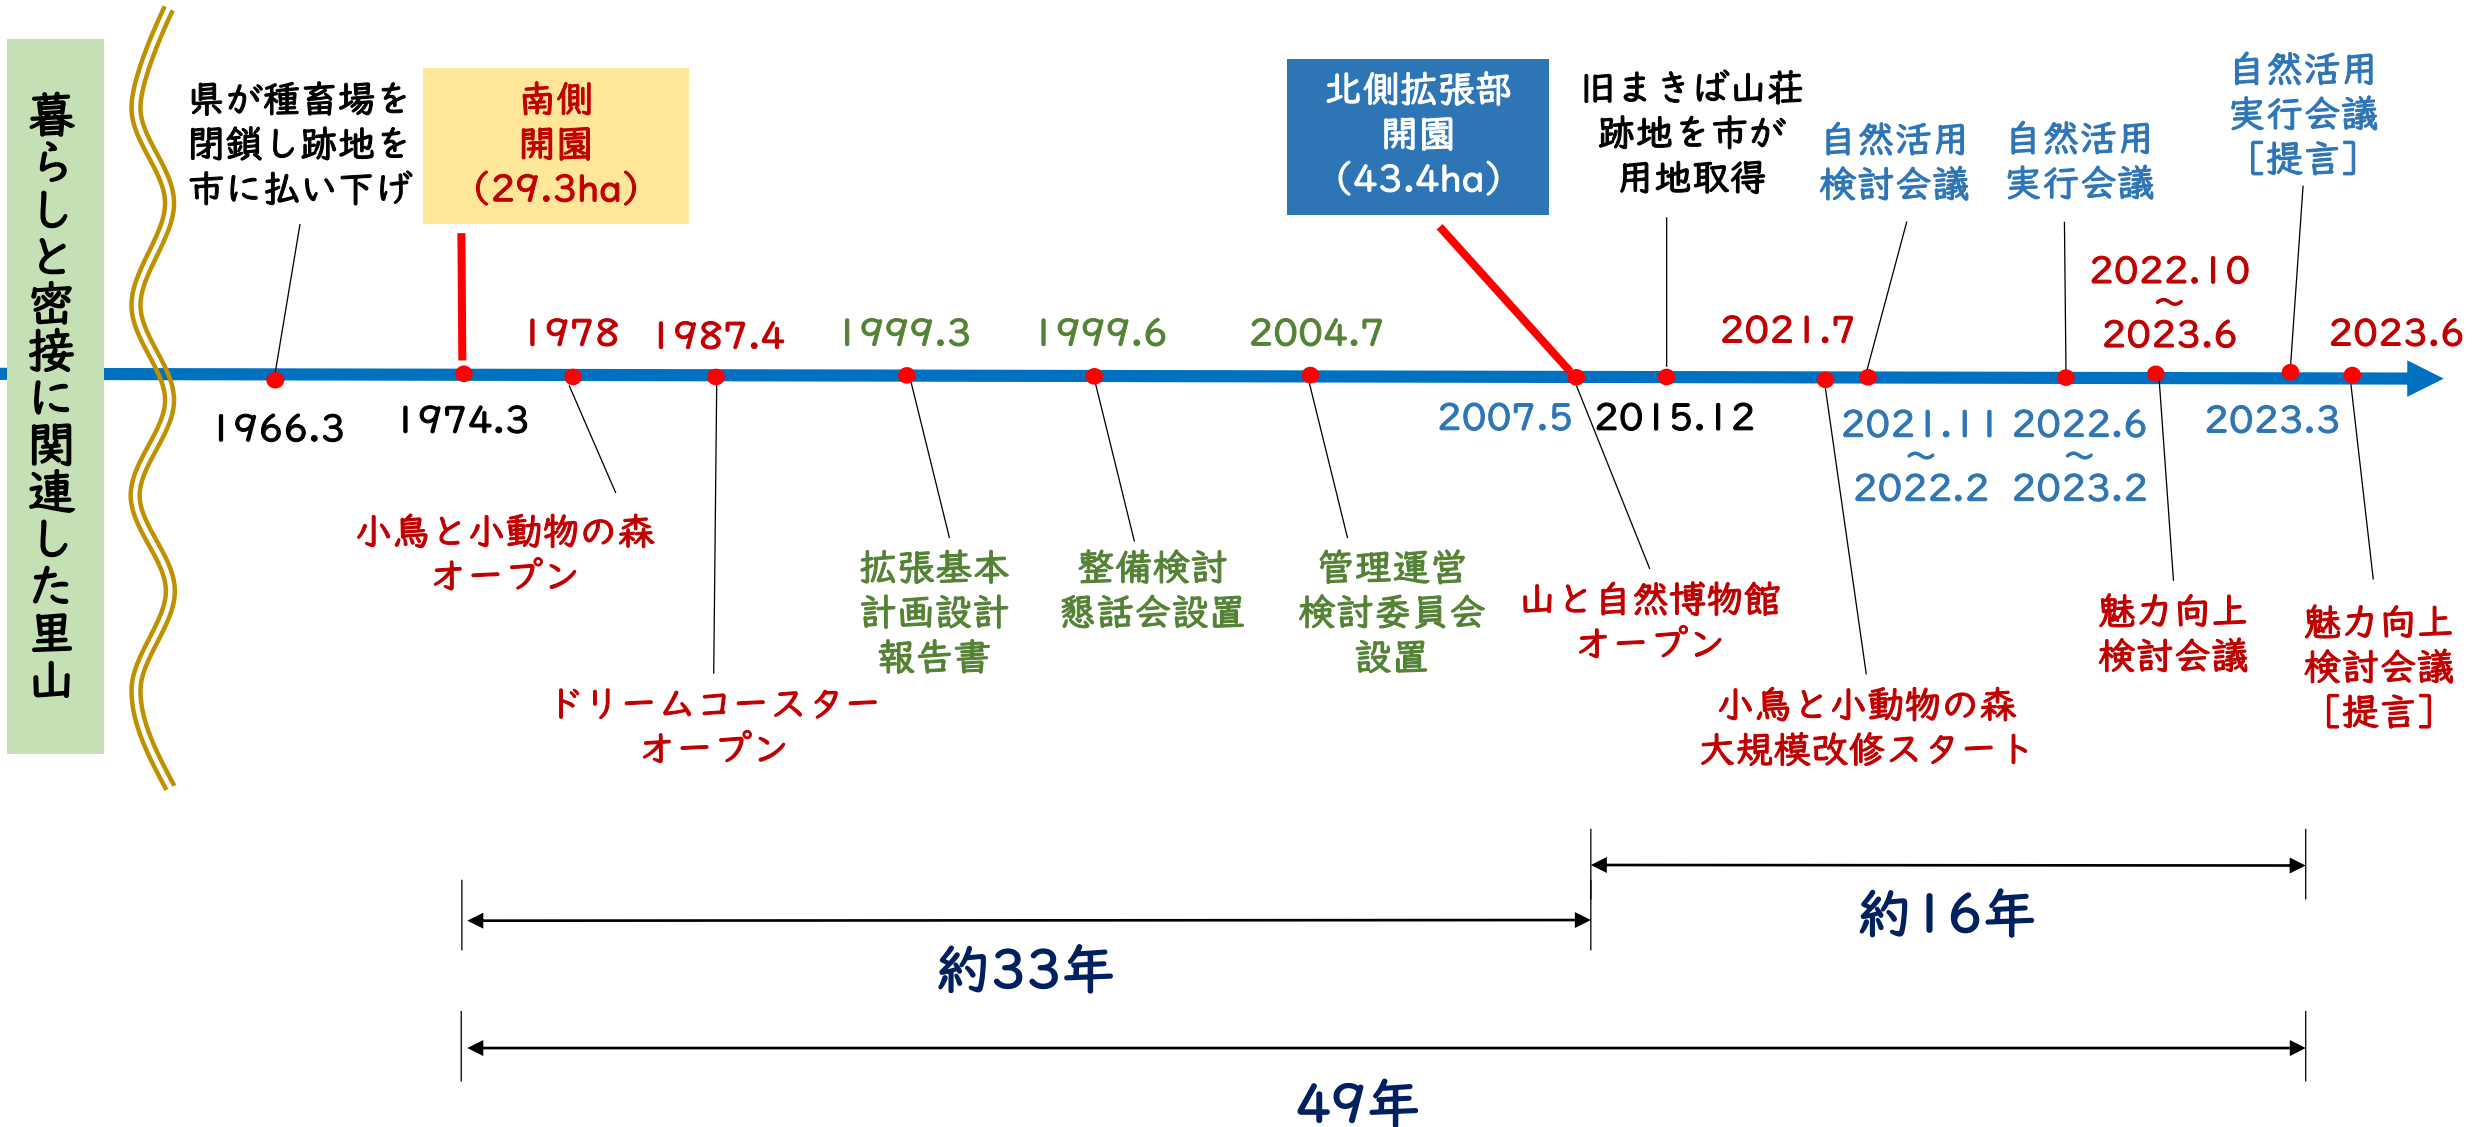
暮らしと密接に関連した里山

県が種畜場を閉鎖し跡地を市に払い下げ

南側開園（29.3ha）

北側拡張部開園（43.4ha）

旧まきば山荘跡地を市が用地取得

自然活用検討会議

自然活用実行会議

自然活用実行会議［提言］

1978

1987.4

1999.3

1999.6

2004.7

2021.7

2022.10 ～ 2023.6

2023.6

1966.3

1974.3

2007.5

2015.12

2021.11 ～ 2022.2

2022.6 ～ 2023.2

2023.3

小鳥と小動物の森オープン

拡張基本計画設計報告書

整備検討懇話会設置

管理運営検討委員会設置

山と自然博物館オープン

魅力向上検討会議

魅力向上検討会議［提言］

ドリームコースターオープン

小鳥と小動物の森大規模改修スタート

約16年

約33年

49年